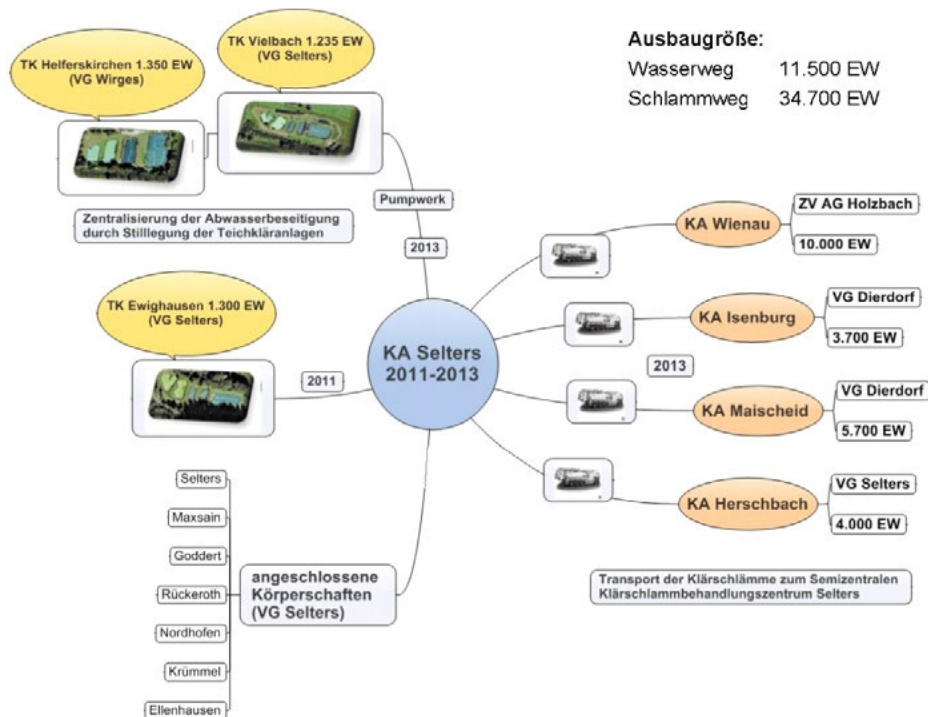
Ausbaugröße:
Wasserweg 11.500 EW
Schlammweg 34.700 EW

TK Helferskirchen 1.350 EW (VG Wirges)

TK Vielbach 1.235 EW (VG Selters)

Pumpwerk

Zentralisierung der Abwasserbeseitigung durch Stilllegung der Teichkläranlagen

2013

TK Ewighausen 1.300 EW (VG Selters)

2011

KA Selters 2011-2013

KA Wienau

ZV AG Holzbach

10.000 EW

KA Isenburg

VG Dierdorf

3.700 EW

2013

KA Maischeid

VG Dierdorf

5.700 EW

KA Herschbach

VG Selters

4.000 EW

Transport der Klärschlämme zum Semizentralen Klärschlammbehandlungszentrum Selters

angeschlossene Körperschaften (VG Selters)

Selters

Maxsain

Goddert

Rückeroth

Nordhofen

Krümmel

Ellenhausen